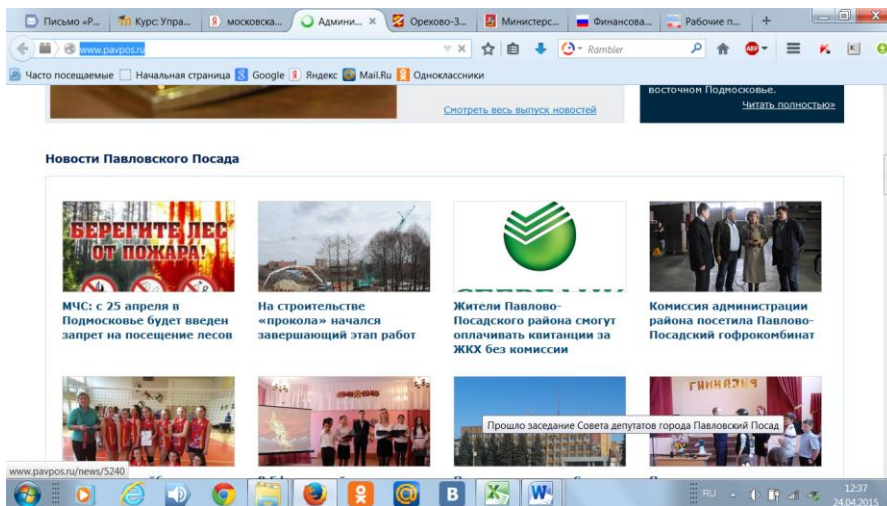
Письмо «Р... | Курс: Упра... | московска... | Админи... × | Орехово-З... | Министерс... | Финансова... | Рабочие п... | +

www.pavpos.ru

Rambler

Часто посещаемые | Начальная страница | Google | Яндекс | Mail.Ru | Одноклассники

Смотреть весь выпуск новостей

восточном Подмосковье.
Читать полностью»

Новости Павловского Посада

БЕРЕГИТЕ ЛЕС ОТ ПОЖАРА!

МЧС: с 25 апреля в Подмосковье будет введен запрет на посещение лесов

На строительстве «прокола» начался завершающий этап работ

Жители Павлово-Посадского района смогут оплачивать квитанции за ЖКХ без комиссии

Комиссия администрации района посетила Павлово-Посадский гофрокомбинат

ГИМНАЗИЯ

Прошло заседание Совета депутатов города Павловский Посад

www.pavpos.ru/news/5240

RU 12:37 24.04.2015